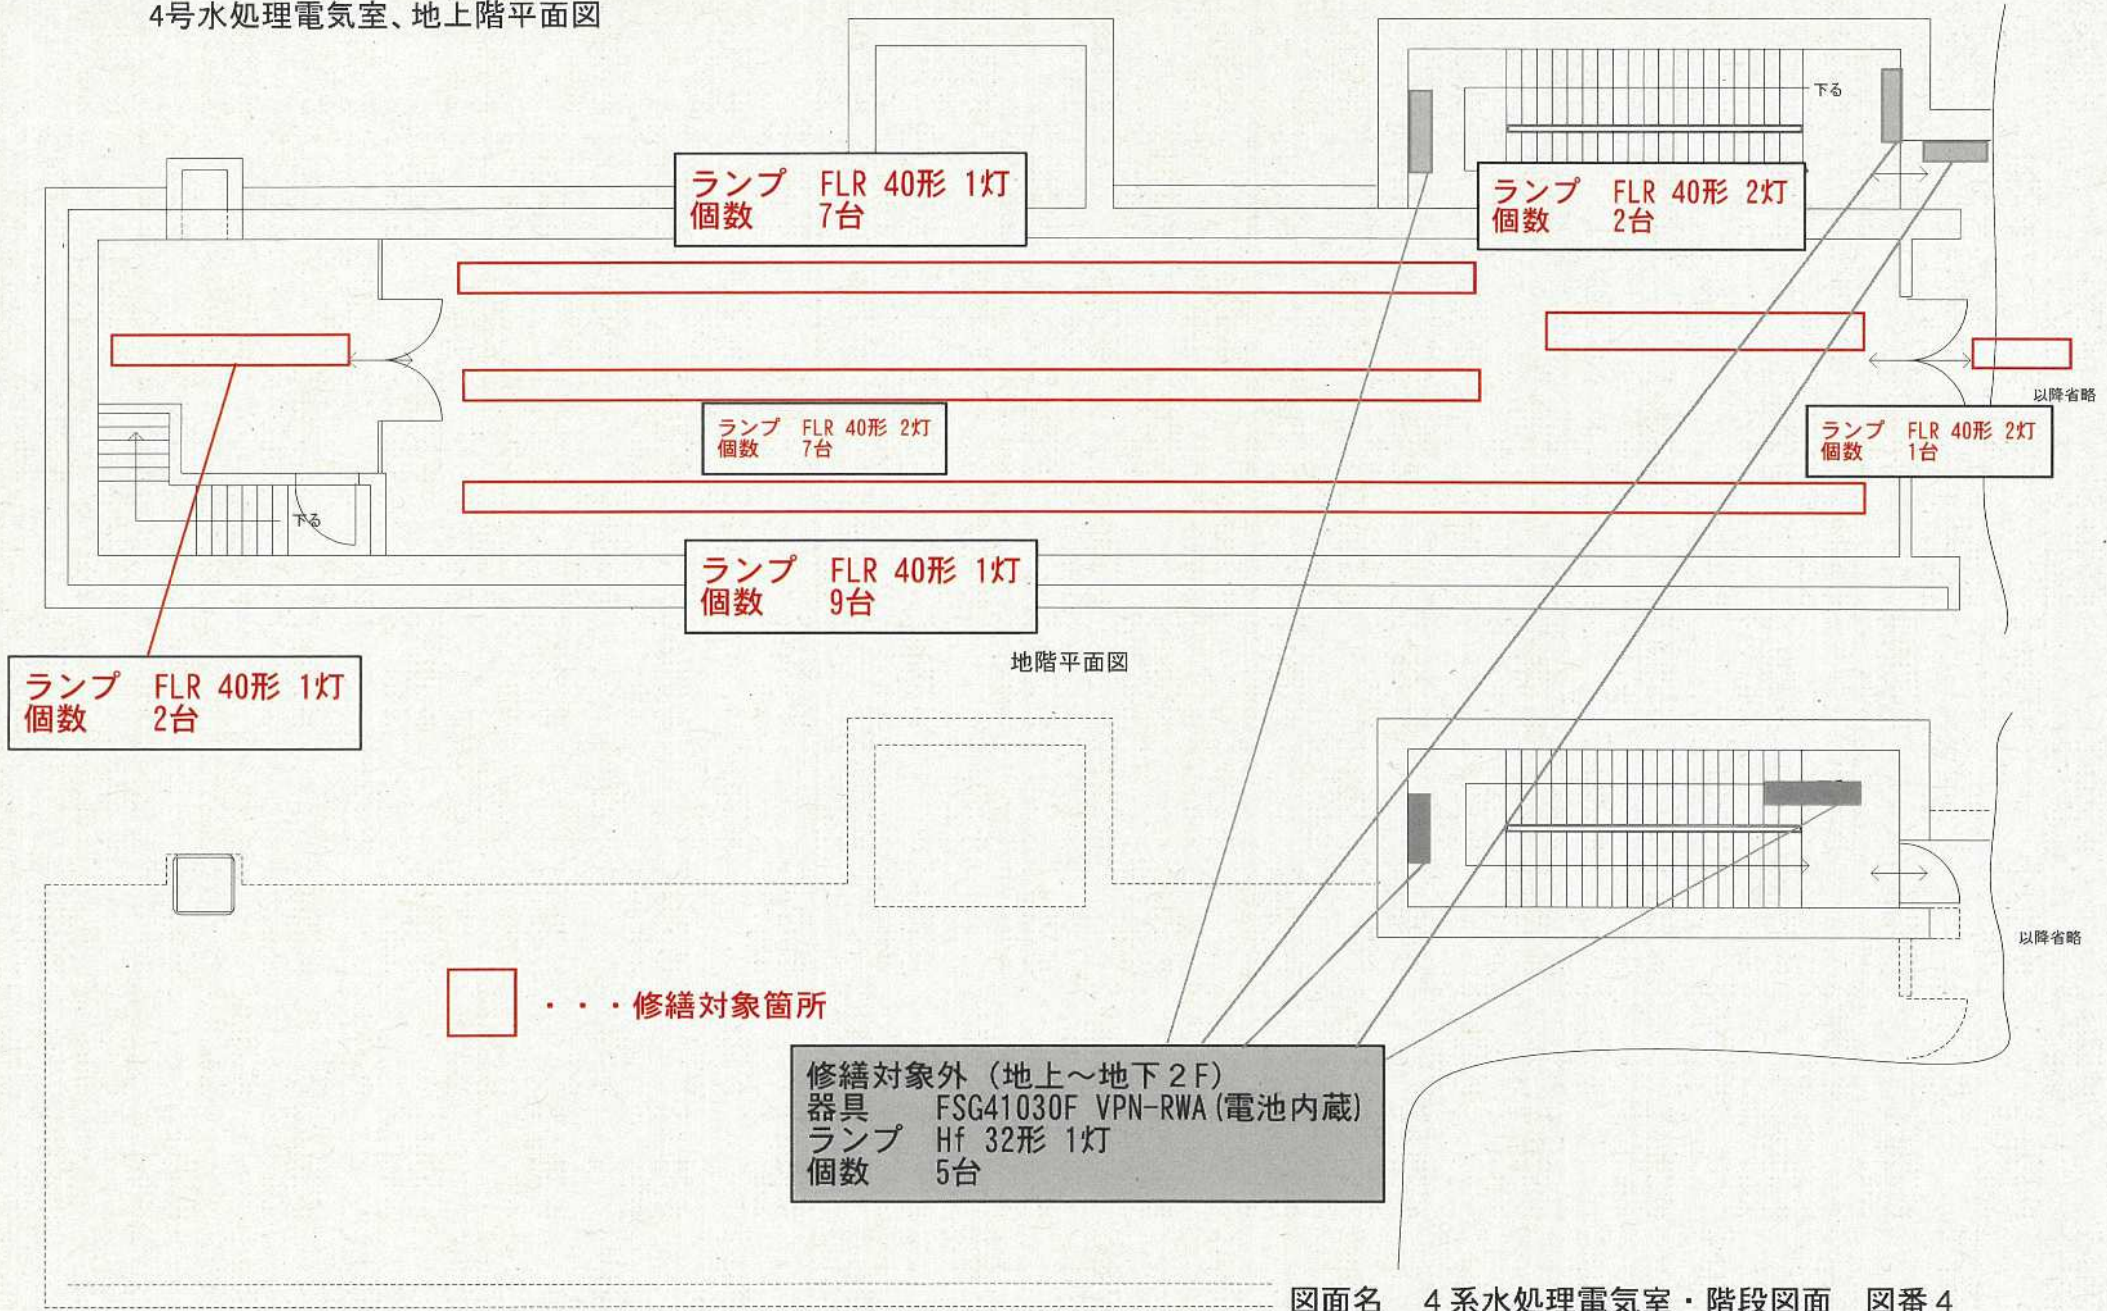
4号水処理電気室、地上階平面図

ランプ　FLR 40形 1灯
個数　　7台

下る

ランプ　FLR 40形 2灯
個数　　2台

ランプ　FLR 40形 2灯
個数　　7台

以降省略

ランプ　FLR 40形 2灯
個数　　1台

下る

ランプ　FLR 40形 1灯
個数　　9台

地階平面図

ランプ　FLR 40形 1灯
個数　　2台

以降省略

・・・修繕対象箇所

修繕対象外（地上～地下２F）
器具　　FSG41030F VPN-RWA（電池内蔵）
ランプ　Hf 32形 1灯
個数　　5台

図面名　４系水処理電気室・階段図面　図番４